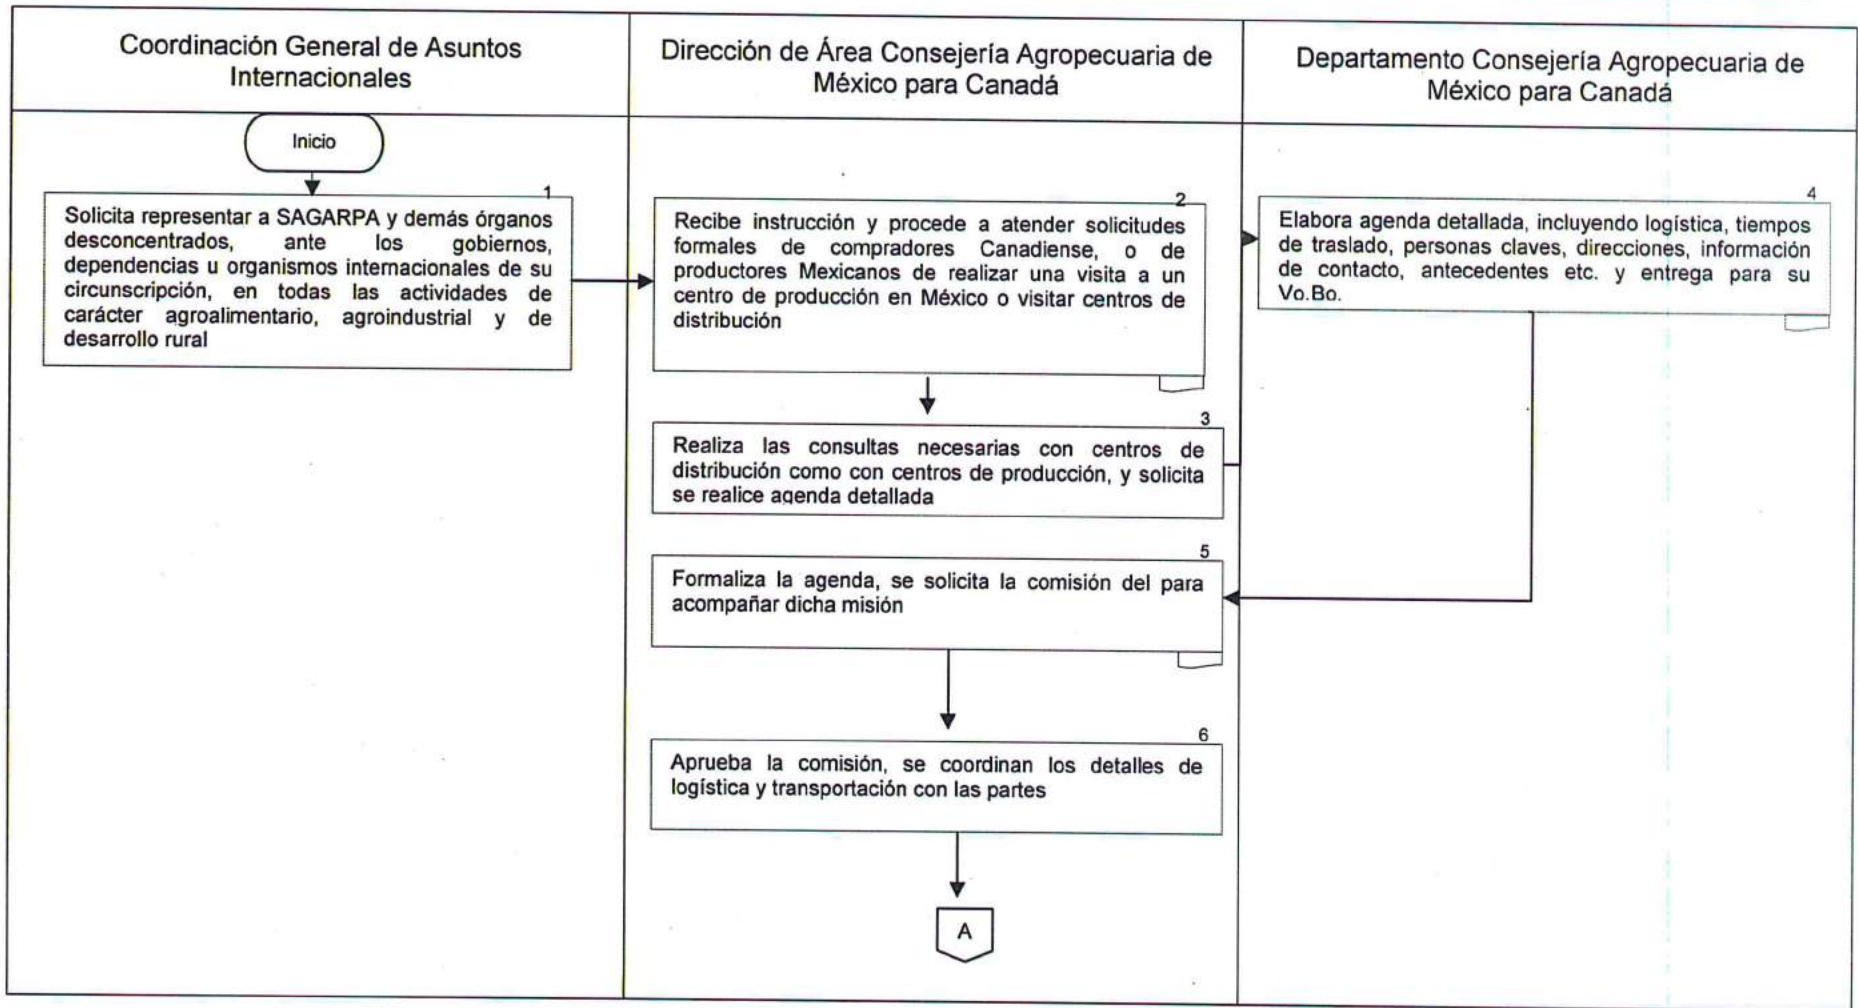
Coordinación General de Asuntos Internacionales

Dirección de Área Consejería Agropecuaria de México para Canadá

Departamento Consejería Agropecuaria de México para Canadá

Inicio

1
Solicita representar a SAGARPA y demás órganos desconcentrados, ante los gobiernos, dependencias u organismos internacionales de su circunscripción, en todas las actividades de carácter agroalimentario, agroindustrial y de desarrollo rural

2
Recibe instrucción y procede a atender solicitudes formales de compradores Canadiense, o de productores Mexicanos de realizar una visita a un centro de producción en México o visitar centros de distribución

4
Elabora agenda detallada, incluyendo logística, tiempos de traslado, personas claves, direcciones, información de contacto, antecedentes etc. y entrega para su Vo.Bo.

3
Realiza las consultas necesarias con centros de distribución como con centros de producción, y solicita se realice agenda detallada

5
Formaliza la agenda, se solicita la comisión del para acompañar dicha misión

6
Aprueba la comisión, se coordinan los detalles de logística y transportación con las partes

A